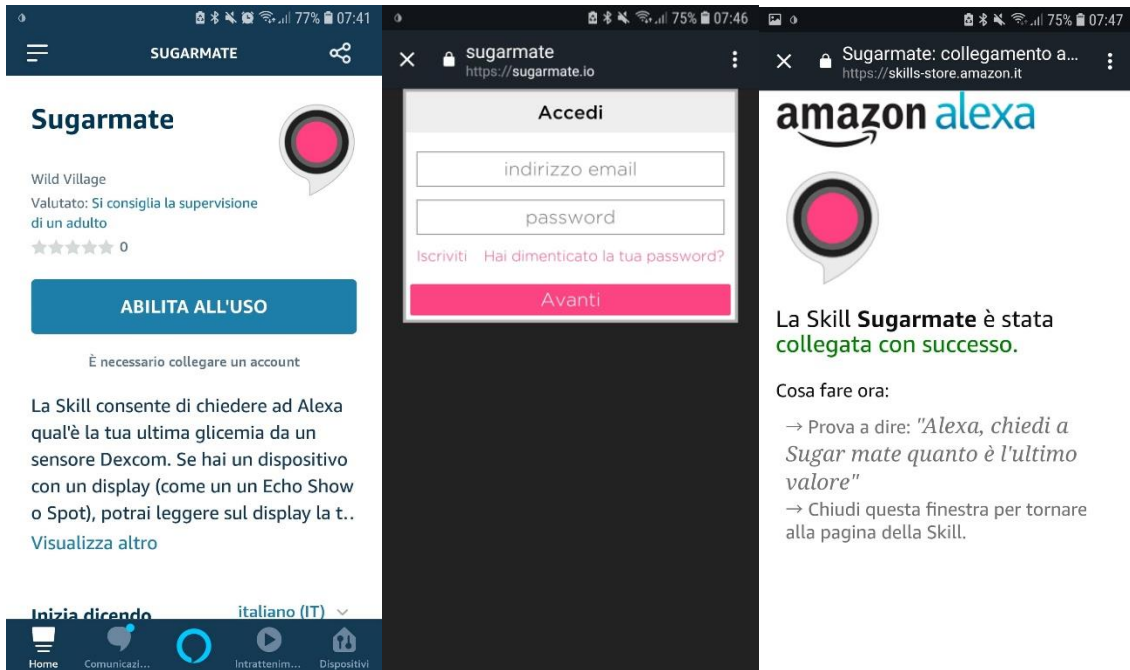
77% 07:41

SUGARMATE

Sugarmate

Wild Village

Valutato: Si consiglia la supervisione di un adulto

0

ABILITA ALL'USO

È necessario collegare un account

La Skill consente di chiedere ad Alexa qual'è la tua ultima glicemia da un sensore Dexcom. Se hai un dispositivo con un display (come un un Echo Show o Spot), potrai leggere sul display la t..

Visualizza altro

Inizia dicendo

italiano (IT)

Home Comunicazi... Intrattenim... Dispositivi

75% 07:46

sugarmate
https://sugarmate.io

Accedi

indirizzo email

password

Iscriviti Hai dimenticato la tua password?

Avanti

75% 07:47

Sugarmate: collegamento a...
https://skills-store.amazon.it

amazon alexa

La Skill **Sugarmate** è stata collegata con successo.

Cosa fare ora:

→ Prova a dire: "Alexa, chiedi a Sugar mate quanto è l'ultimo valore"

→ Chiudi questa finestra per tornare alla pagina della Skill.